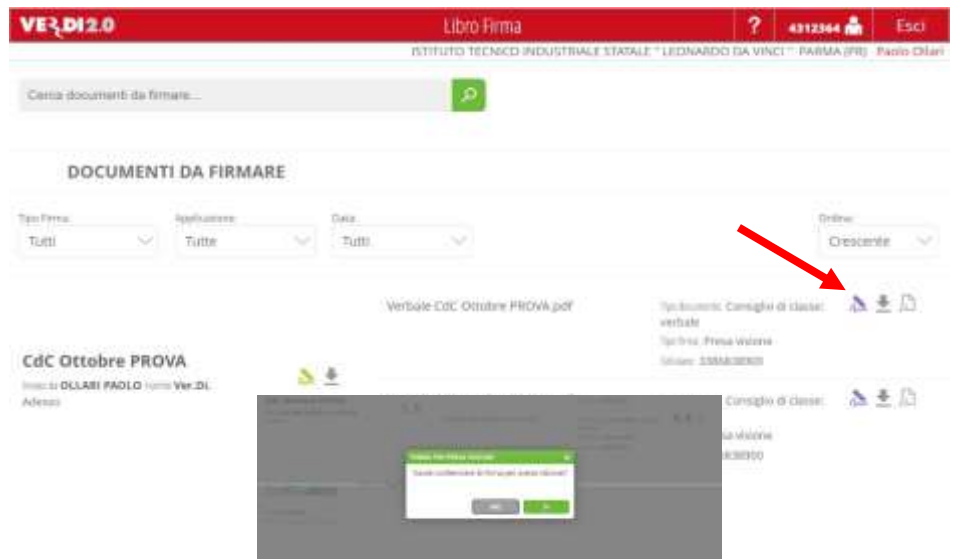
VERDI2.0
Libro Firma
?
4312364
Esci
ISTITUTO TECNICO INDUSTRIALE STATALE " LEONARDO DA VINCI " PARMA (PR) Paolo Ollari

Cerca documenti da firmare...

DOCUMENTI DA FIRMARE

Tipo Firma
Tutti
Applicazione
Tutte
Data
Tutti
Ordine
Crescente

Verbale CdC Ottobre PROVA.pdf
Tipo documento: Consiglio di classe: verbale
Tipo firma: Presa visione
Stato: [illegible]

CdC Ottobre PROVA
Inviato da OLLARI PAOLO tramite Ver.Di.
Adesso

Consiglio di classe:
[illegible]a visione
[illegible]

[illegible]
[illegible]
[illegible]
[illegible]